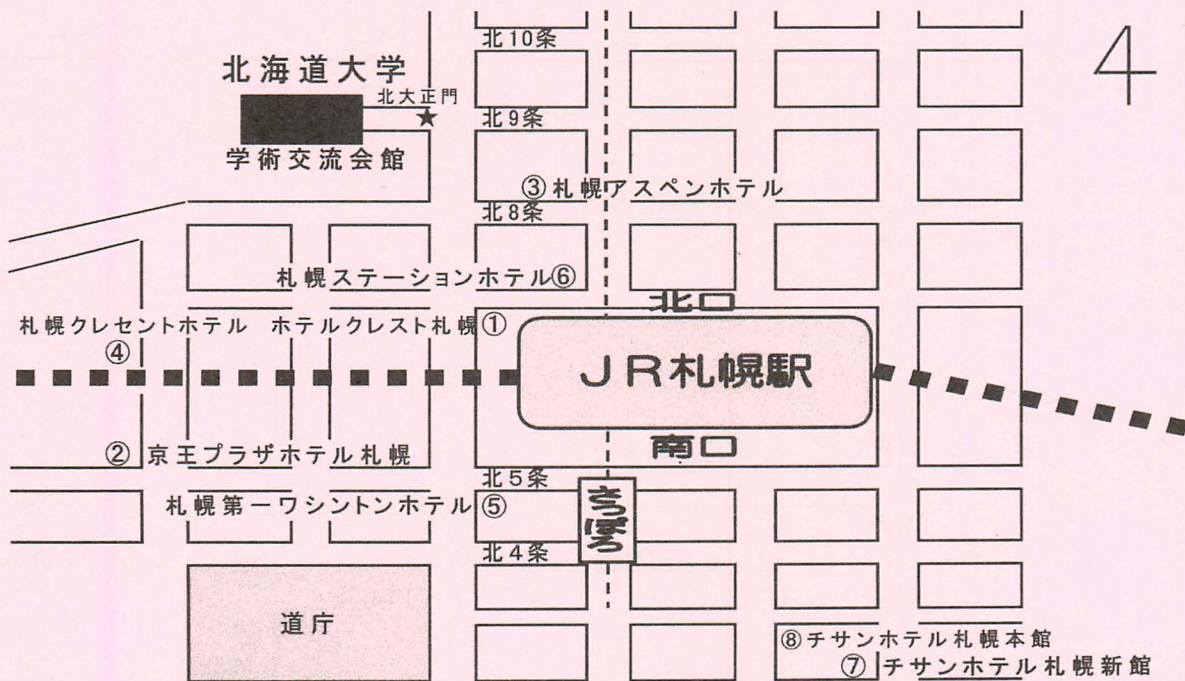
4

北10条

北海道大学

北大正門

学術交流会館

北9条

③札幌アスペンホテル

北8条

札幌ステーションホテル⑥

北口

札幌クレセントホテル

④

ホテルクレスト札幌①

JR札幌駅

②京王プラザホテル札幌

南口

北5条

札幌第一ワシントンホテル⑤

さっぽろ

北4条

道庁

⑧チサンホテル札幌本館

⑦チサンホテル札幌新館